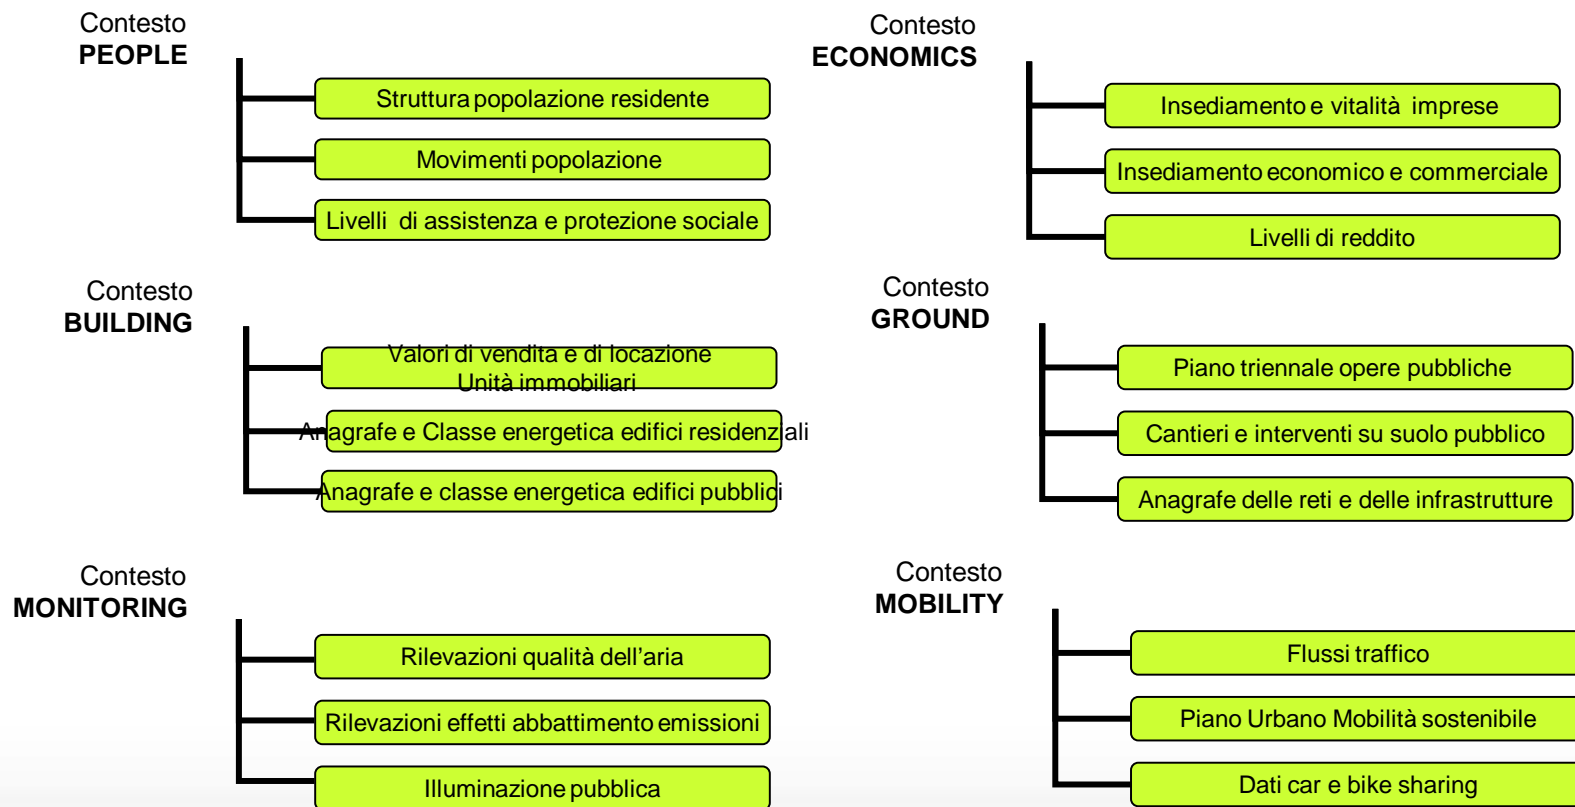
Contesto
**PEOPLE**

Struttura popolazione residente

Movimenti popolazione

Livelli di assistenza e protezione sociale

Contesto
**ECONOMICS**

Insediamento e vitalità imprese

Insediamento economico e commerciale

Livelli di reddito

Contesto
**BUILDING**

Valori di vendita e di locazione
Unità immobiliari

Anagrafe e Classe energetica edifici residenziali

Anagrafe e classe energetica edifici pubblici

Contesto
**GROUND**

Piano triennale opere pubbliche

Cantieri e interventi su suolo pubblico

Anagrafe delle reti e delle infrastrutture

Contesto
**MONITORING**

Rilevazioni qualità dell'aria

Rilevazioni effetti abbattimento emissioni

Illuminazione pubblica

Contesto
**MOBILITY**

Flussi traffico

Piano Urbano Mobilità sostenibile

Dati car e bike sharing